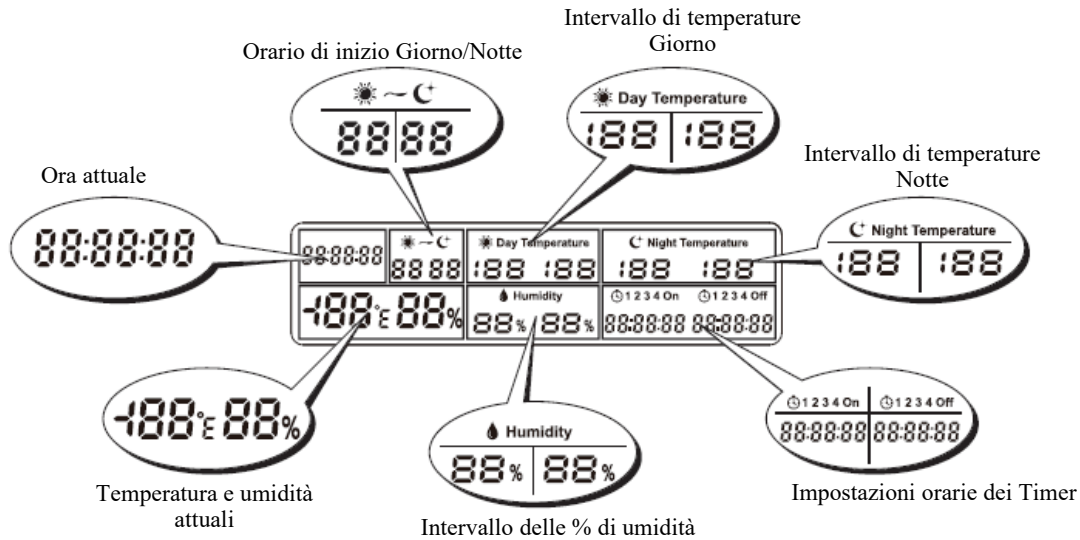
Orario di inizio Giorno/Notte

~

8888

Intervallo di temperature Giorno

Day Temperature

188 | 188

Ora attuale

88:88:88

Intervallo di temperature Notte

Night Temperature

188 | 188

88:88:88

~

8888

Day Temperature

188 188

Night Temperature

188 188

-188 °C 88%

Humidity

88% 88%

1 2 3 4 On

1 2 3 4 Off

88:88:88 88:88:88

-188 °C 88%

Humidity

88% | 88%

1 2 3 4 On

1 2 3 4 Off

88:88:88 88:88:88

Temperatura e umidità attuali

Intervallo delle % di umidità

Impostazioni orarie dei Timer